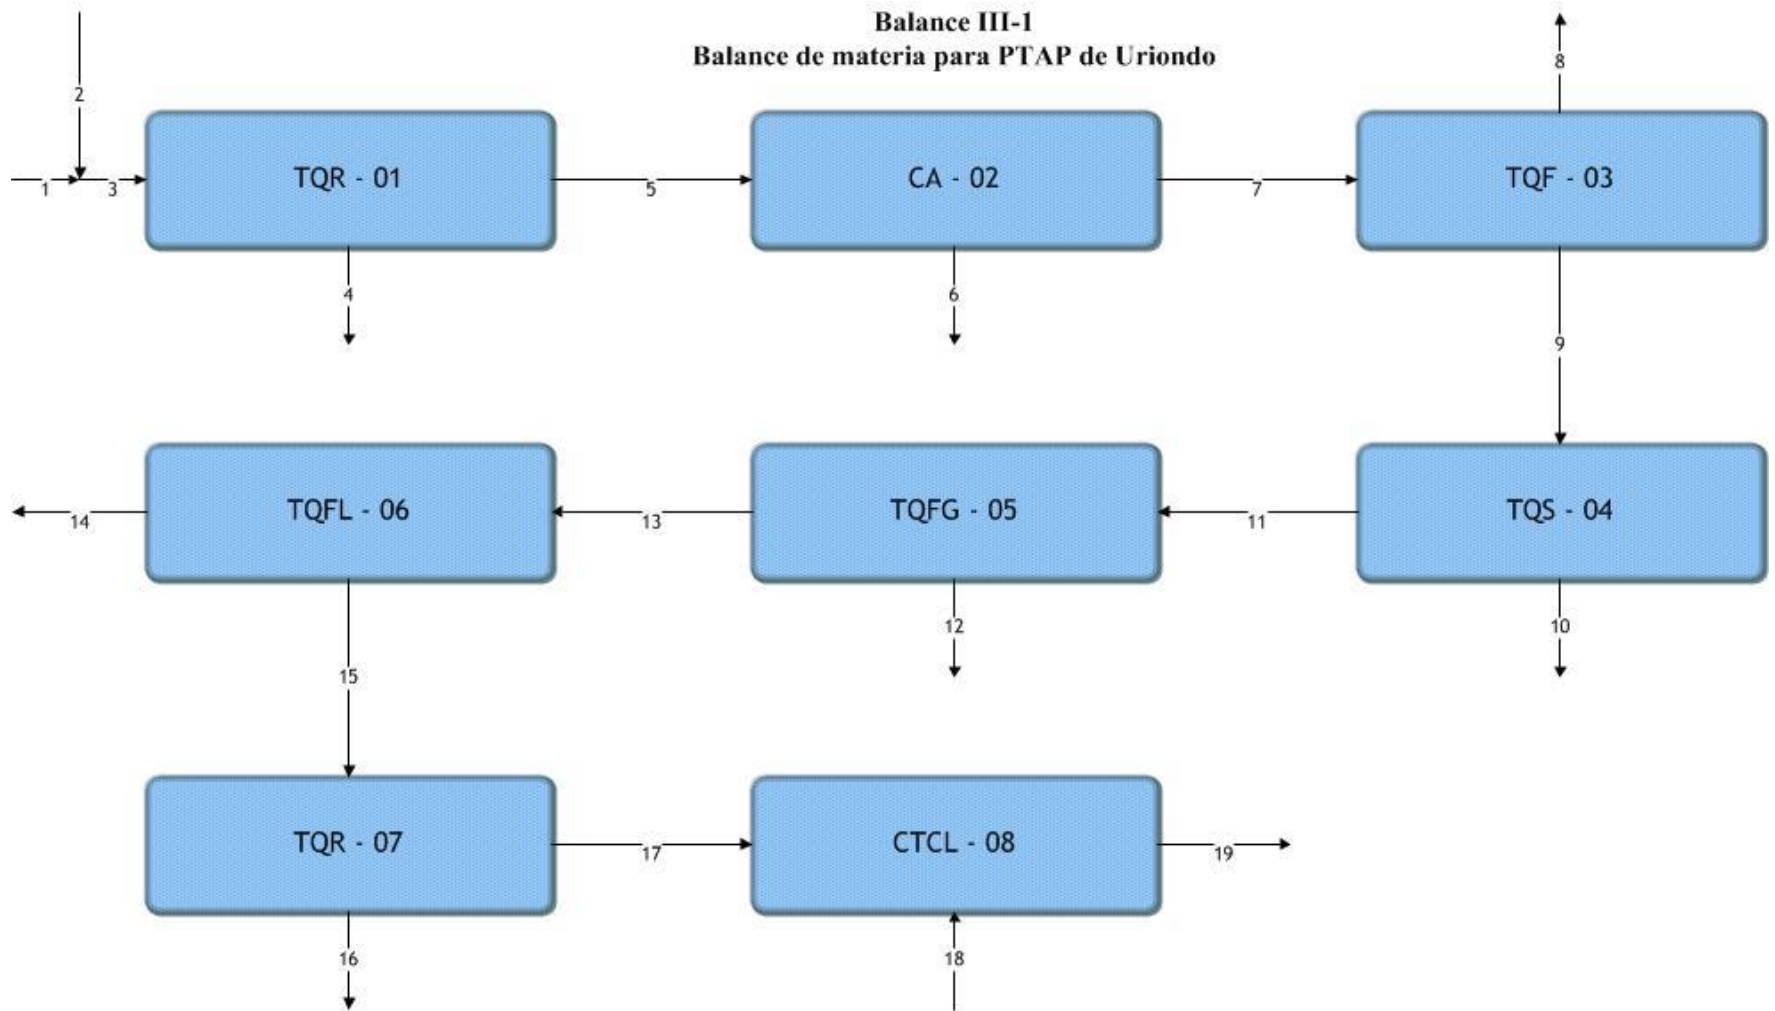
Balance III-1
Balance de materia para PTAP de Uriondo

2

1 3

TQR - 01

5

CA - 02

7

8

TQF - 03

4

6

9

TQFL - 06

14

13

TQFG - 05

11

TQS - 04

12

10

15

TQR - 07

17

CTCL - 08

19

16

18